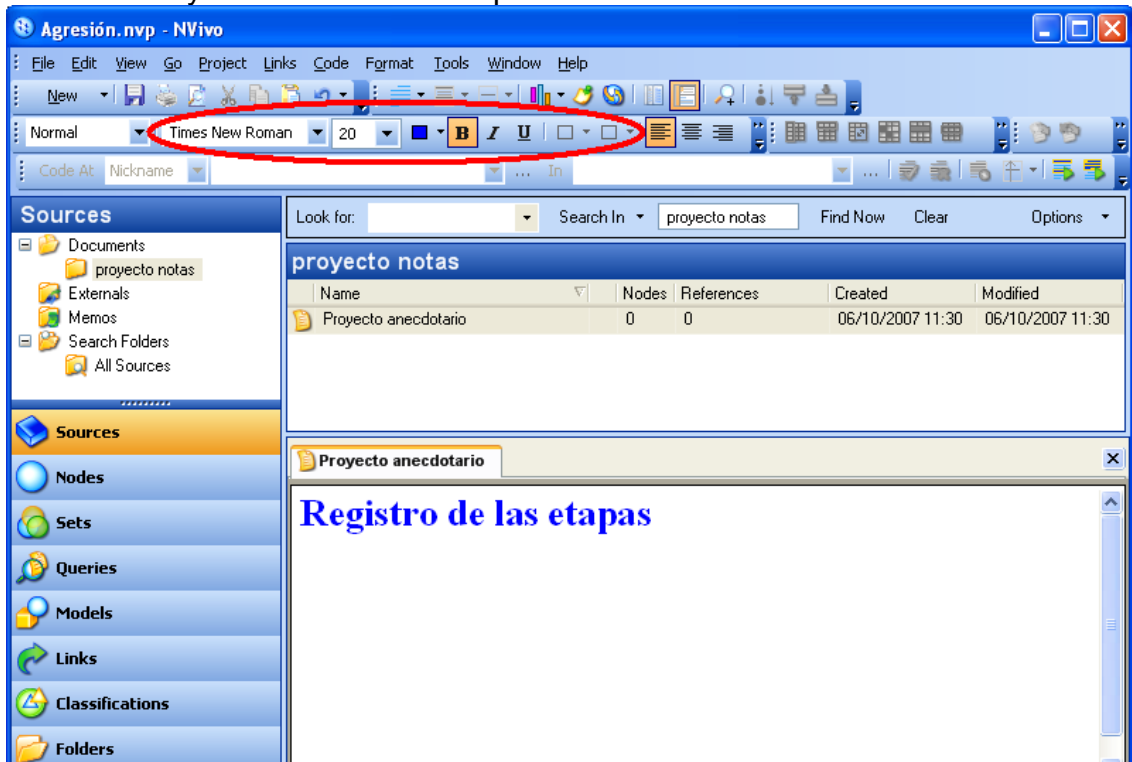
Agresión.nvp - NVivo

File Edit View Go Project Links Code Format Tools Window Help

New

Normal Times New Roman 20 B I U

Code At Nickname In

Sources
Documents
proyecto notas
Externals
Memos
Search Folders
All Sources

Sources
Nodes
Sets
Queries
Models
Links
Classifications
Folders

Look for: Search In proyecto notas Find Now Clear Options

proyecto notas

| Name | Nodes | References | Created | Modified |
|---|---|---|---|---|
| Proyecto anecdotario | 0 | 0 | 06/10/2007 11:30 | 06/10/2007 11:30 |

Proyecto anecdotario

Registro de las etapas